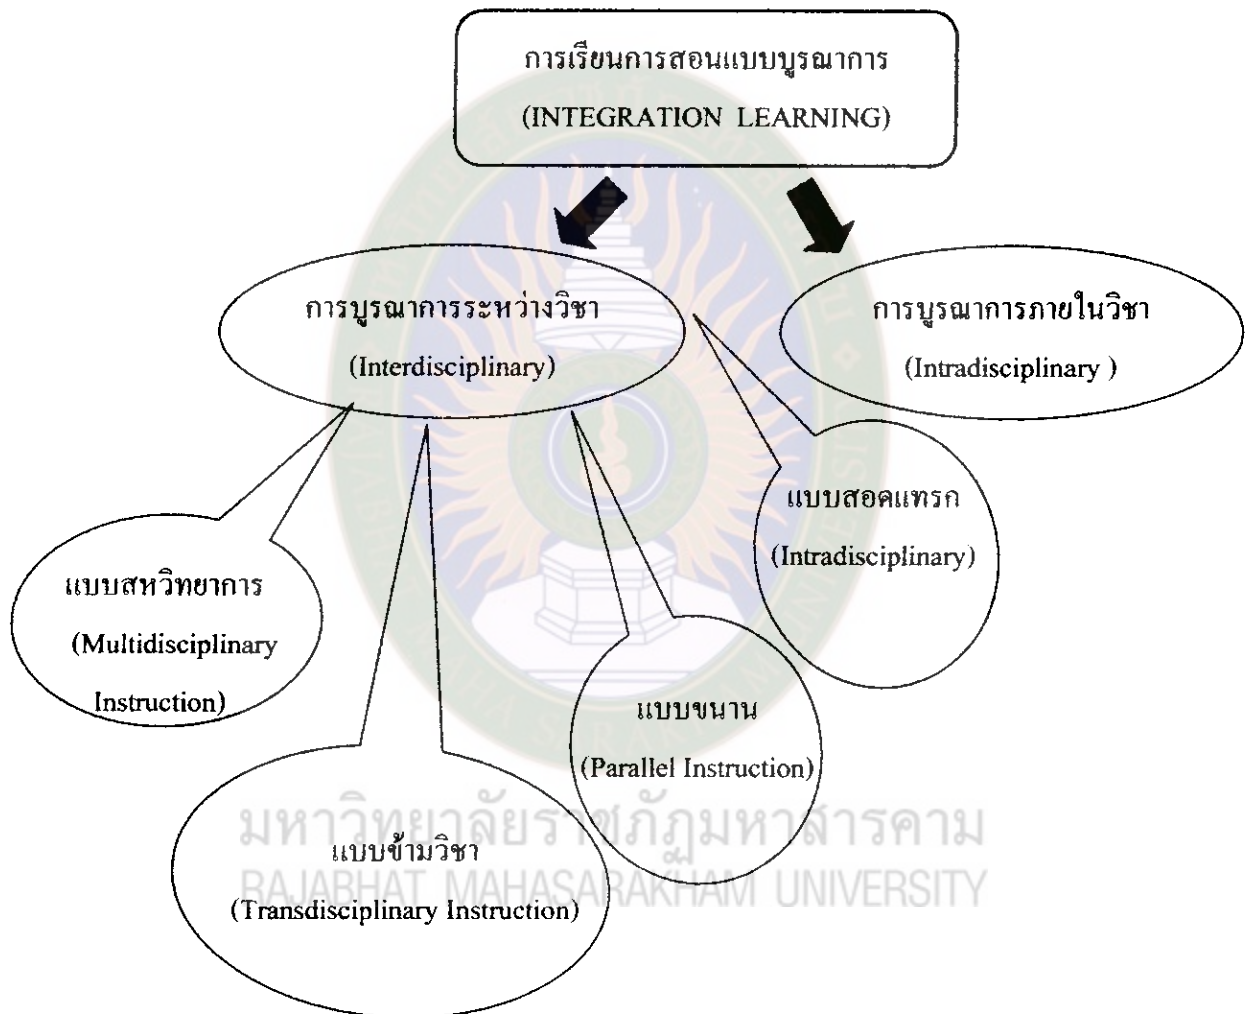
การเรียนการสอนแบบบูรณาการ
(INTEGRATION LEARNING)

การบูรณาการระหว่างวิชา
(Interdisciplinary)

การบูรณาการภายในวิชา
(Intradisciplinary )

แบบสอดแทรก
(Intradisciplinary)

แบบสหวิทยาการ
(Multidisciplinary Instruction)

แบบขนาน
(Parallel Instruction)

แบบข้ามวิชา
(Transdisciplinary Instruction)

มหาวิทยาลัยราชภัฏมหาสารคาม
RAJABHAT MAHASARAKHAM UNIVERSITY